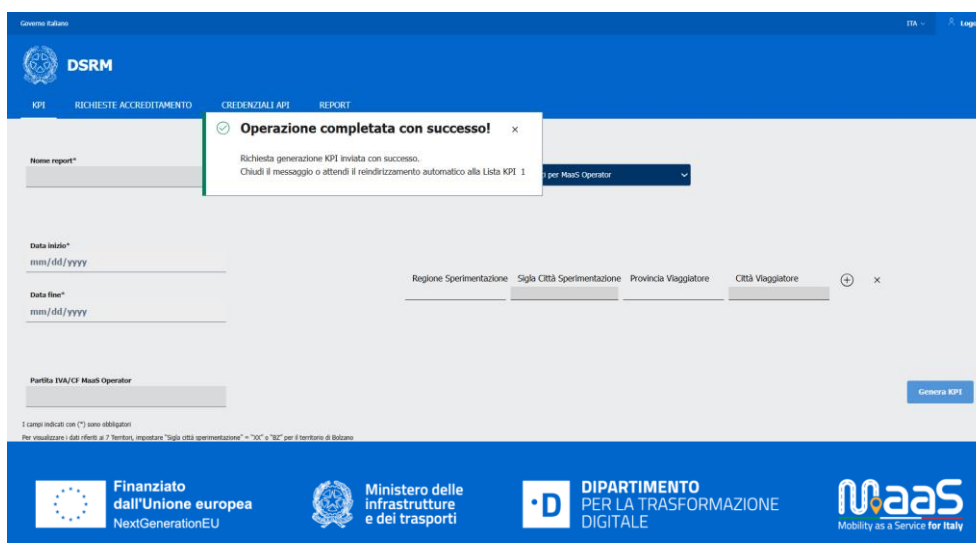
Governo Italiano

ITA

Logo

DSRM

KPI RICHIESTE ACCREDITAMENTO CREDENZIALI API REPORT

Operazione completata con successo! ×

Richiesta generazione KPI inviata con successo.
Chiudi il messaggio o attendi il reindirizzamento automatico alla Lista KPI 1

Nome report*

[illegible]i per MaaS Operator

Data inizio*
mm/dd/yyyy

Data fine*
mm/dd/yyyy

| Regione Sperimentazione | Sigla Città Sperimentazione | Provincia Viaggiatore | Città Viaggiatore |
|---|---|---|---|
| | | | |

×

Partita IVA/CF MaaS Operator

Genera KPI

I campi indicati con (*) sono obbligatori
Per visualizzare i dati riferiti ai 7 Territori, impostare "Sigla città sperimentazione" = "XX" o "BZ" per il territorio di Bolzano

Finanziato dall'Unione europea
NextGenerationEU

Ministero delle infrastrutture e dei trasporti

D DIPARTIMENTO PER LA TRASFORMAZIONE DIGITALE

MaaS
Mobility as a Service for Italy